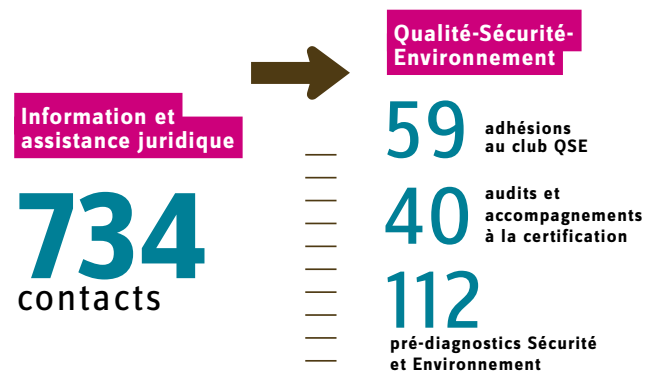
Information et assistance juridique

734
contacts

Qualité-Sécurité-Environnement

59 adhésions au club QSE

40 audits et accompagnements à la certification

112
pré-diagnostics Sécurité et Environnement